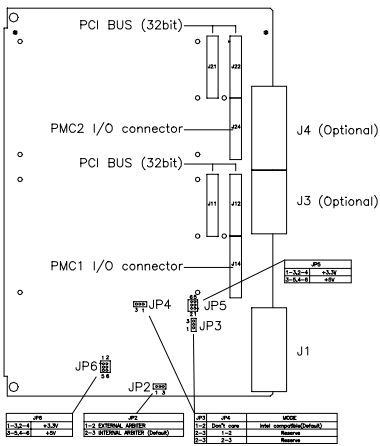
PCI BUS (32bit)

J21

J22

PMC2 I/O connector

J24

J4 (Optional)

PCI BUS (32bit)

J11

J12

J3 (Optional)

PMC1 I/O connector

J14

| JP5 | |
|---|---|
| 1-3,2-4 | +3.3V |
| 3-5,4-6 | +5V |

3 1

JP4

JP5

JP3

J1

1 2

JP6

5 6

JP2

1 3

| JP6 | |
|---|---|
| 1-3,2-4 | +3.3V |
| 3-5,4-6 | +5V |

| JP2 |
|---|
| 1-2 EXTERNAL ARBITER |
| 2-3 INTERNAL ARBITER (Default) |

| JP3 | JP4 | MODE |
|---|---|---|
| 1-2 | Don't care | Intel compatible(Default) |
| 2-3 | 1-2 | Reserve |
| 2-3 | 2-3 | Reserve |